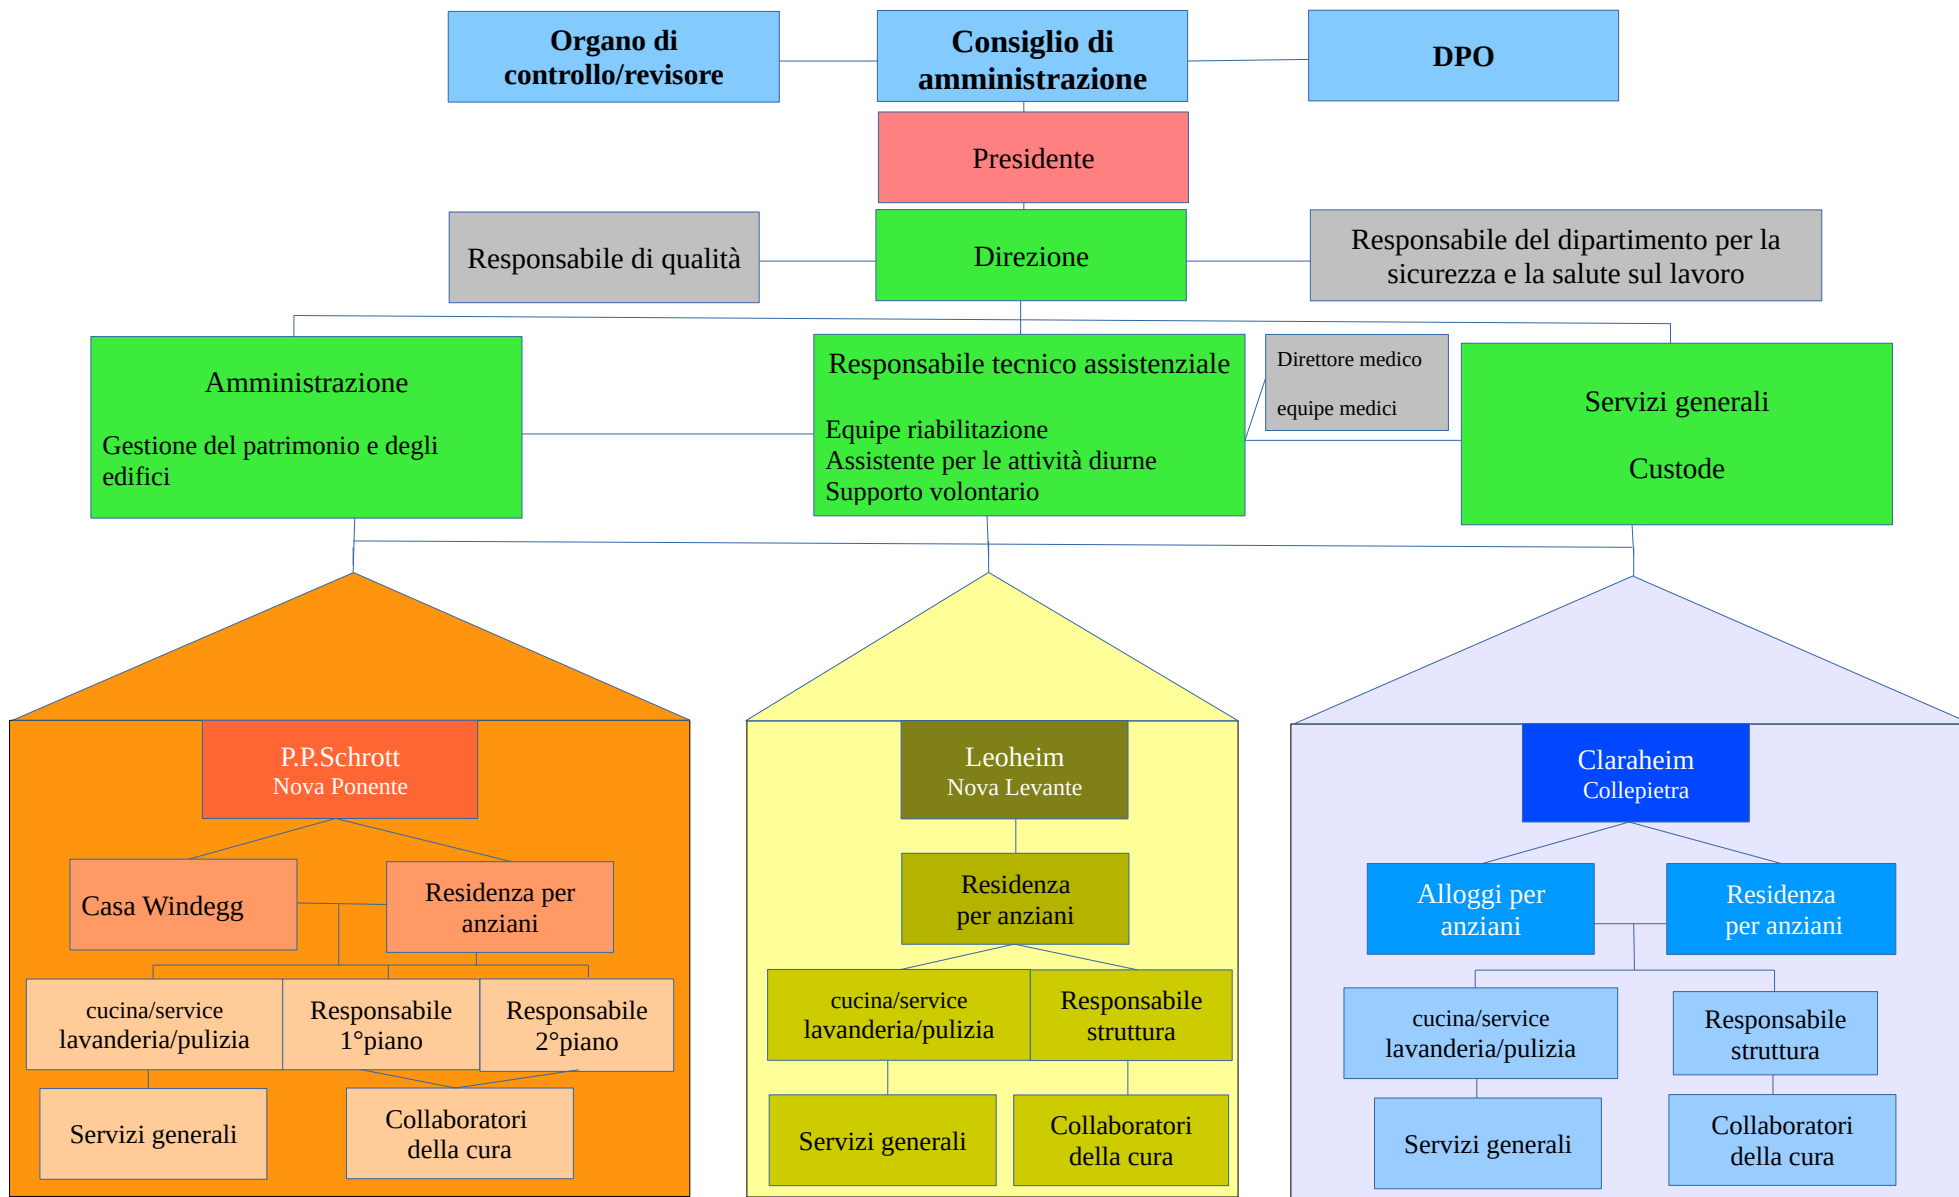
Organo di controllo/revisore

Consiglio di amministrazione

DPO

Presidente

Responsabile di qualità

Direzione

Responsabile del dipartimento per la sicurezza e la salute sul lavoro

Amministrazione

Gestione del patrimonio e degli edifici

Responsabile tecnico assistenziale

Equipe riabilitazione
Assistente per le attività diurne
Supporto volontario

Direttore medico

equipe medici

Servizi generali

Custode

P.P.Schrott
Nova Ponente

Casa Windegg

Residenza per anziani

cucina/service lavanderia/pulizia

Responsabile 1°piano

Responsabile 2°piano

Servizi generali

Collaboratori della cura

Leoheim
Nova Levante

Residenza per anziani

cucina/service lavanderia/pulizia

Responsabile struttura

Servizi generali

Collaboratori della cura

Claraheim
Collepietra

Alloggi per anziani

Residenza per anziani

cucina/service lavanderia/pulizia

Responsabile struttura

Servizi generali

Collaboratori della cura